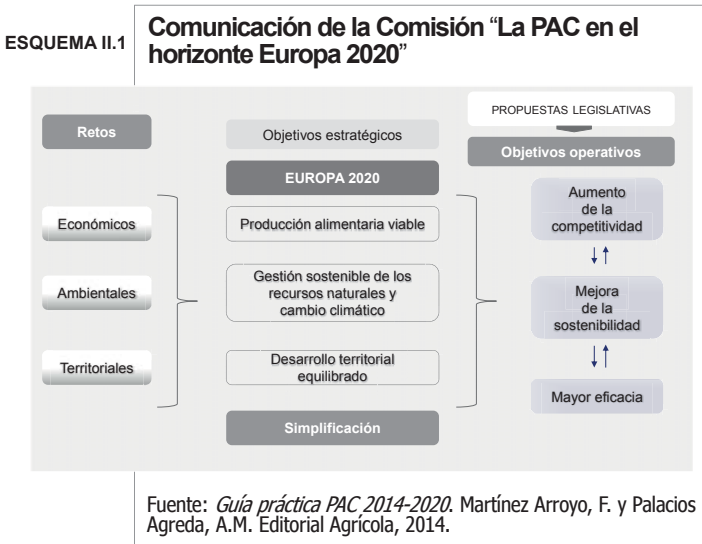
ESQUEMA II.1

Comunicación de la Comisión "La PAC en el horizonte Europa 2020"

Retos

Económicos

Ambientales

Territoriales

Objetivos estratégicos

EUROPA 2020

Producción alimentaria viable

Gestión sostenible de los recursos naturales y cambio climático

Desarrollo territorial equilibrado

Simplificación

PROPUESTAS LEGISLATIVAS

Objetivos operativos

Aumento de la competitividad

Mejora de la sostenibilidad

Mayor eficacia

Fuente: *Guía práctica PAC 2014-2020*. Martínez Arroyo, F. y Palacios Agreda, A.M. Editorial Agrícola, 2014.